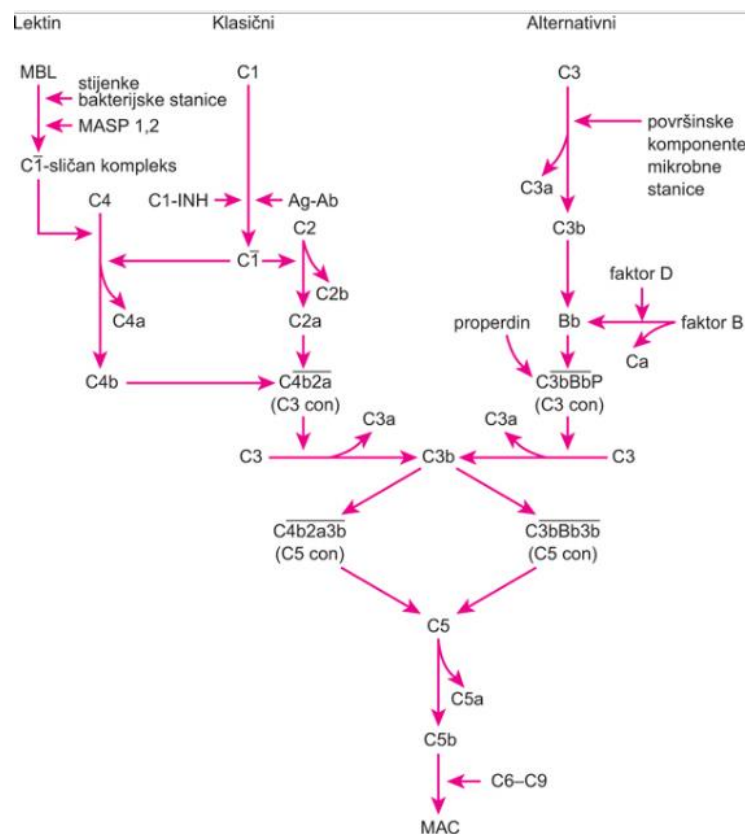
Lektin
Klasični
Alternativni

MBL
stijenke bakterijske stanice
MASP 1,2
$C\overline{1}$-sličan kompleks

C1
C1-INH
Ag-Ab
C4
C2
$C\overline{1}$
C2b
C4a
C2a
C4b
$C\overline{4b2a}$
(C3 con)

C3
površinske komponente mikrobne stanice
C3a
C3b
faktor D
properdin
Bb
faktor B
Ca
$C\overline{3bBbP}$
(C3 con)

C3
C3a
C3b
C3a
C3

$C\overline{4b2a3b}$
(C5 con)
$C\overline{3bBb3b}$
(C5 con)

C5
C5a
C5b
C6–C9
MAC